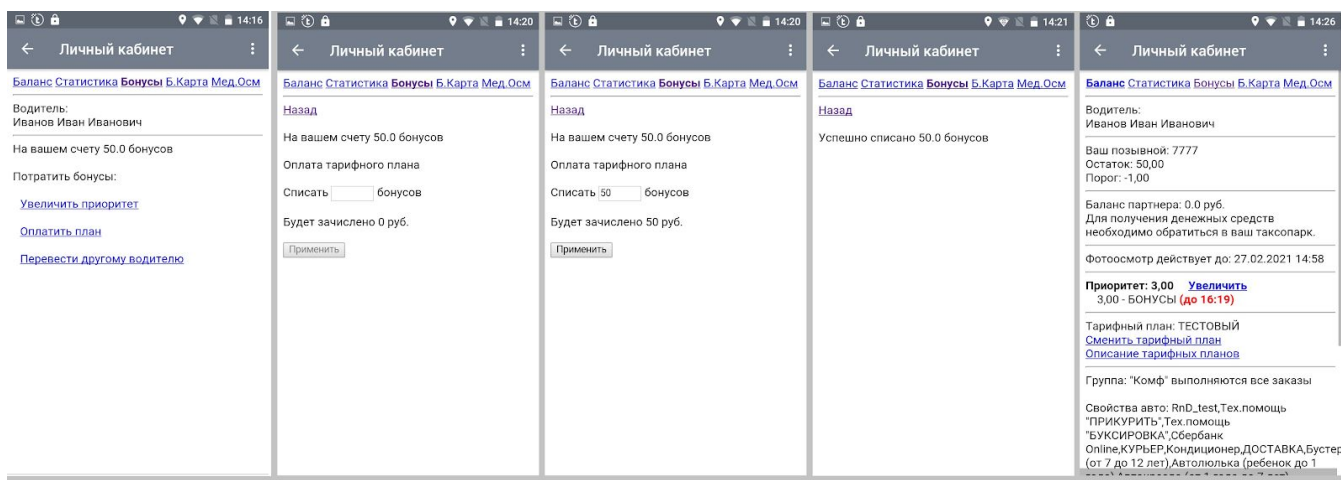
14:16

← Личный кабинет

Баланс Статистика Бонусы Б.Карта Мед.Осм

Водитель:
Иванов Иван Иванович

На вашем счету 50.0 бонусов

Потратить бонусы:

Увеличить приоритет

Оплатить план

Перевести другому водителю

14:20

← Личный кабинет

Баланс Статистика Бонусы Б.Карта Мед.Осм

Назад

На вашем счету 50.0 бонусов

Оплата тарифного плана

Списать бонусов

Будет зачислено 0 руб.

Применить

14:20

← Личный кабинет

Баланс Статистика Бонусы Б.Карта Мед.Осм

Назад

На вашем счету 50.0 бонусов

Оплата тарифного плана

Списать 50 бонусов

Будет зачислено 50 руб.

Применить

14:21

← Личный кабинет

Баланс Статистика Бонусы Б.Карта Мед.Осм

Назад

Успешно списано 50.0 бонусов

14:26

← Личный кабинет

Баланс Статистика Бонусы Б.Карта Мед.Осм

Водитель:
Иванов Иван Иванович

Ваш позывной: 7777
Остаток: 50,00
Порог: -1,00

Баланс партнера: 0.0 руб.
Для получения денежных средств необходимо обратиться в ваш таксопарк.

Фотоосмотр действует до: 27.02.2021 14:58

Приоритет: 3,00 Увеличить
3,00 - БОНУСЫ (до 16:19)

Тарифный план: ТЕСТОВЫЙ
Сменить тарифный план
Описание тарифных планов

Группа: "Комф" выполняются все заказы

Свойства авто: RnD_test,Тех.помощь "ПРИКУРИТЬ",Тех.помощь "БУКСИРОВКА",Сбербанк Online,КУРЬЕР,Кондиционер,ДОСТАВКА,Бустер (от 7 до 12 лет),Автолюлька (ребенок до 1 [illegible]